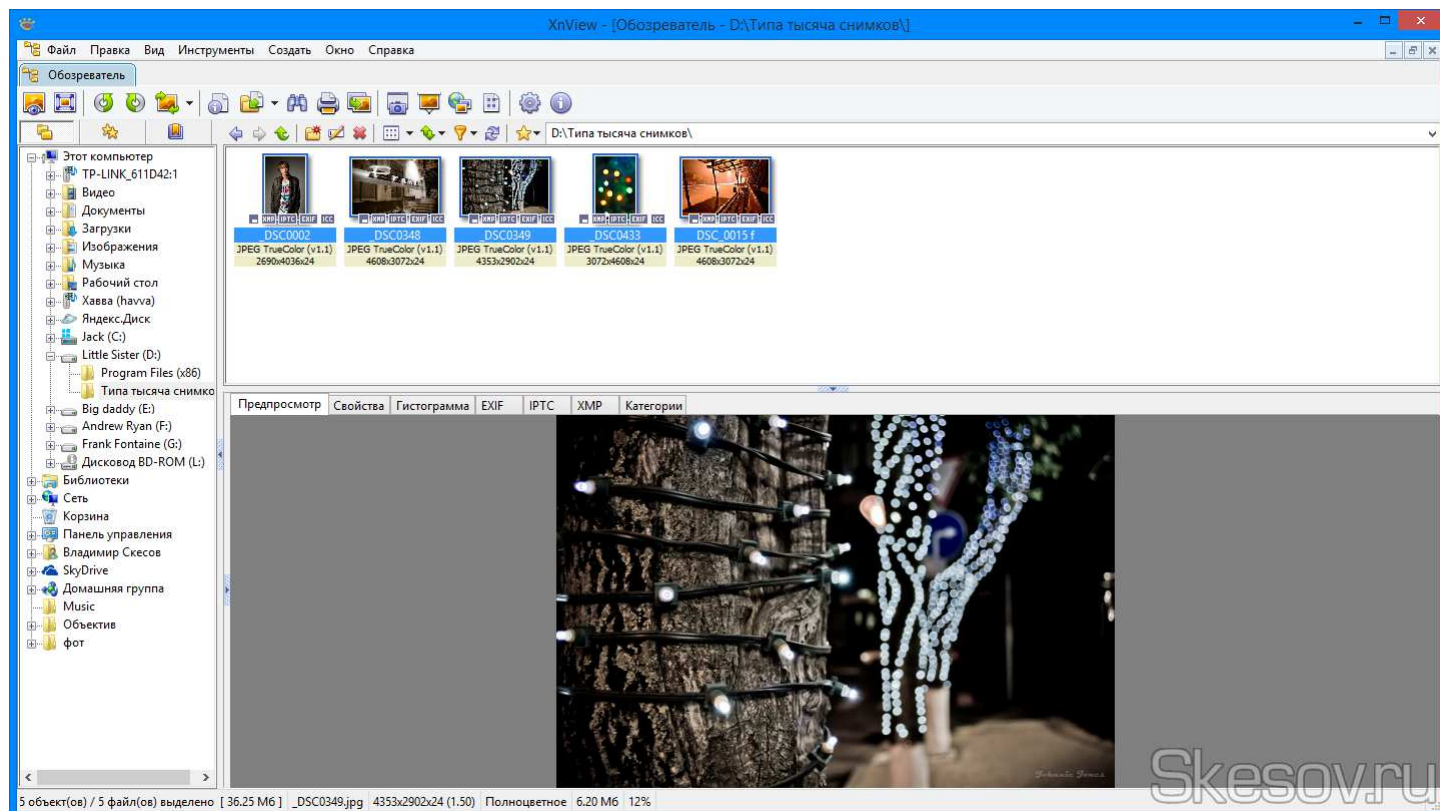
XnView - [Обозреватель - D:\Типа тысяча снимков\]

Файл Правка Вид Инструменты Создать Окно Справка

Обозреватель

D:\Типа тысяча снимков\

Этот компьютер
TP-LINK_611D42:1
Видео
Документы
Загрузки
Изображения
Музыка
Рабочий стол
Хавва (havva)
Яндекс.Диск
Jack (C:)
Little Sister (D:)
Program Files (x86)
Типа тысяча снимко
Big daddy (E:)
Andrew Ryan (F:)
Frank Fontaine (G:)
Дисковод BD-ROM (L:)
Библиотеки
Сеть
Корзина
Панель управления
Владимир Скесов
SkyDrive
Домашняя группа
Music
Объектив
фот

XMP IPTC EXIF ICC
DSC0002
JPEG TrueColor (v1.1)
2690x4036x24

XMP IPTC EXIF ICC
DSC0348
JPEG TrueColor (v1.1)
4608x3072x24

XMP IPTC EXIF ICC
DSC0349
JPEG TrueColor (v1.1)
4353x2902x24

XMP IPTC EXIF ICC
DSC0433
JPEG TrueColor (v1.1)
3072x4608x24

XMP IPTC EXIF ICC
DSC_0015 f
JPEG TrueColor (v1.1)
4608x3072x24

Предпросмотр Свойства Гистограмма EXIF IPTC XMP Категории

Skesov.ru

5 объект(ов) / 5 файл(ов) выделено [ 36.25 Мб ] _DSC0349.jpg 4353x2902x24 (1.50) Полноцветное 6.20 Мб 12%